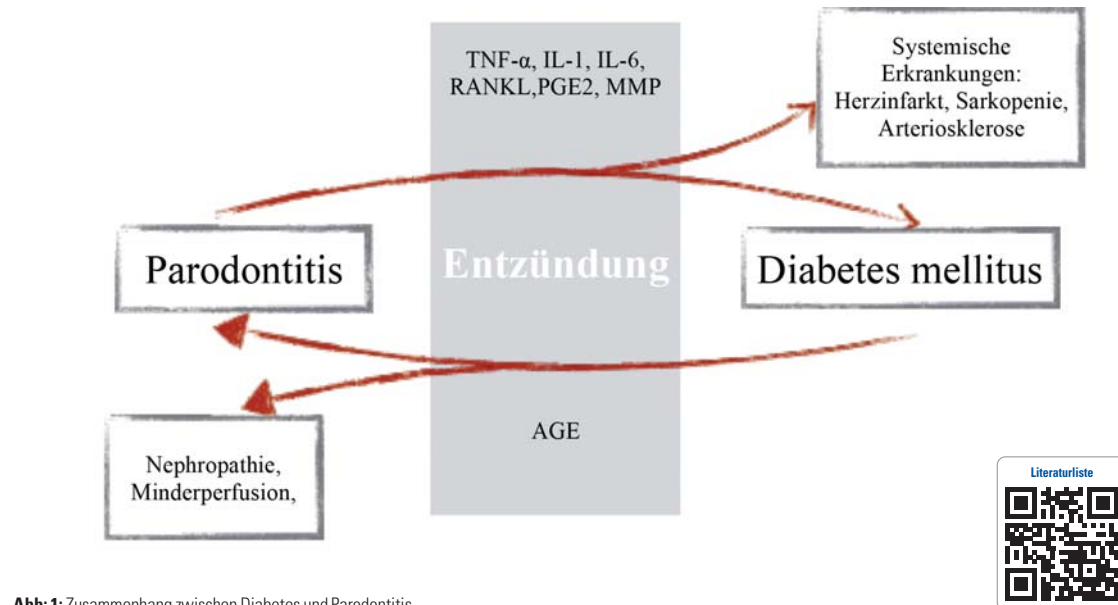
TNF-α, IL-1, IL-6, RANKL,PGE2, MMP

Systemische Erkrankungen: Herzinfarkt, Sarkopenie, Arteriosklerose

Parodontitis

Entzündung

Diabetes mellitus

AGE

Nephropathie, Minderperfusion,

Literaturliste

Abb. 1: Zusammenhang zwischen Diabetes und Parodontitis.